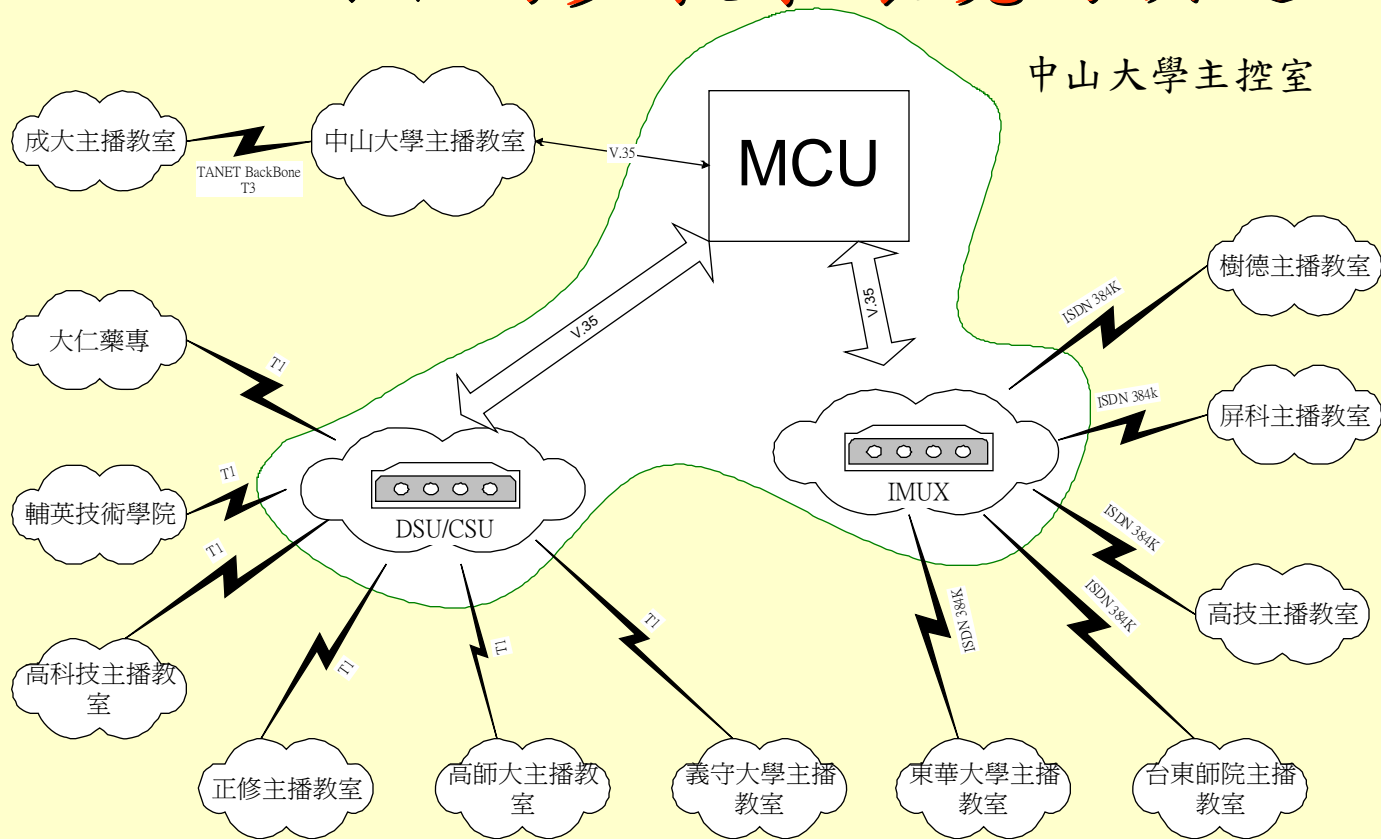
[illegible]

中山大學主控室

成大主播教室

TANET BackBone T3

中山大學主播教室

V.35

MCU

V.35

V.35

樹德主播教室

ISDN 384K

大仁藥專

T1

ISDN 384k

屏科主播教室

IMUX

T1

輔英技術學院

DSU/CSU

T1

ISDN 384K

T1

高科技主播教室

T1

T1

ISDN 384K

ISDN 384K

高技主播教室

正修主播教室

高師大主播教室

義守大學主播教室

東華大學主播教室

台東師院主播教室